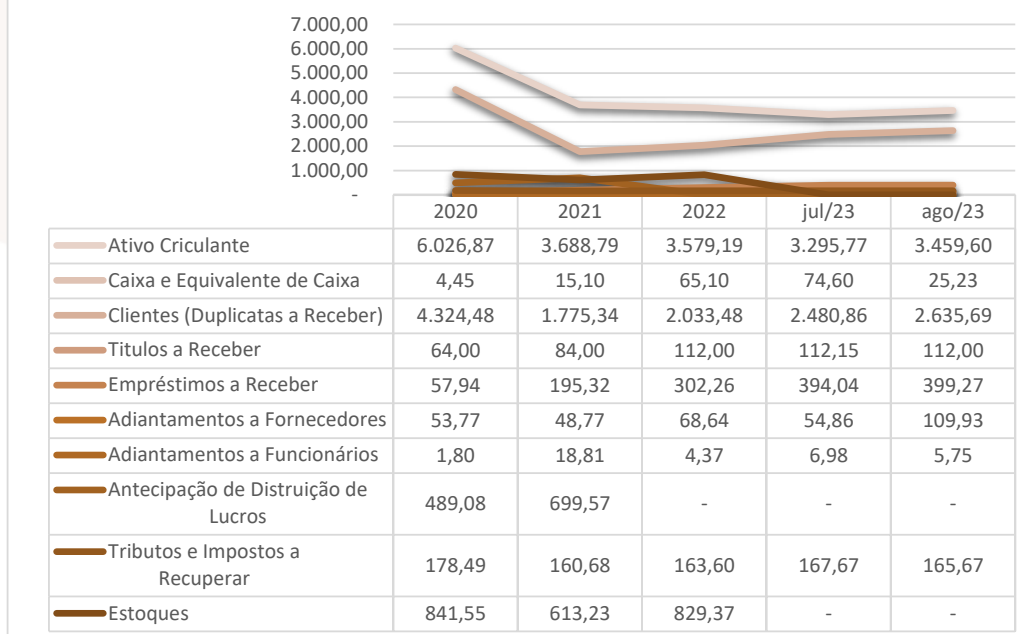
7.000,00
6.000,00
5.000,00
4.000,00
3.000,00
2.000,00
1.000,00
-

| | 2020 | 2021 | 2022 | jul/23 | ago/23 |
|---|---|---|---|---|---|
| Ativo Criculante | 6.026,87 | 3.688,79 | 3.579,19 | 3.295,77 | 3.459,60 |
| Caixa e Equivalente de Caixa | 4,45 | 15,10 | 65,10 | 74,60 | 25,23 |
| Clientes (Duplicatas a Receber) | 4.324,48 | 1.775,34 | 2.033,48 | 2.480,86 | 2.635,69 |
| Titulos a Receber | 64,00 | 84,00 | 112,00 | 112,15 | 112,00 |
| Empréstimos a Receber | 57,94 | 195,32 | 302,26 | 394,04 | 399,27 |
| Adiantamentos a Fornecedores | 53,77 | 48,77 | 68,64 | 54,86 | 109,93 |
| Adiantamentos a Funcionários | 1,80 | 18,81 | 4,37 | 6,98 | 5,75 |
| Antecipação de Distruição de Lucros | 489,08 | 699,57 | - | - | - |
| Tributos e Impostos a Recuperar | 178,49 | 160,68 | 163,60 | 167,67 | 165,67 |
| Estoques | 841,55 | 613,23 | 829,37 | - | - |